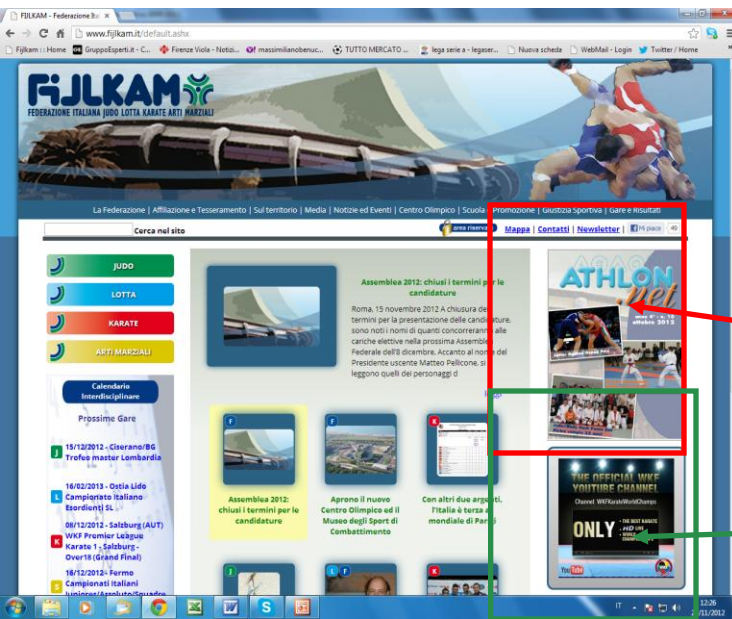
FIJLKAM - Federazione It ×

www.fijlkam.it/default.ashx

Fijlkam :: Home | GruppoEsperti.it - C... | Firenze Viola - Notizi... | massimilianobenuc... | TUTTO MERCATO ... | lega serie a - legaser... | Nuova scheda | WebMail - Login | Twitter / Home

FIJLKAM
FEDERAZIONE ITALIANA JUDO LOTTA KARATE ARTI MARZIALI

La Federazione | Affiliazione e Tesseramento | Sul territorio | Media | Notizie ed Eventi | Centro Olimpico | Scuola | Promozione | Giustizia Sportiva | Gare e Risultati

Cerca nel sito

area riservata | Mappa | Contatti | Newsletter | Mi piace 49

JUDO
LOTTA
KARATE
ARTI MARZIALI

Calendario Interdisciplinare

Prossime Gare

15/12/2012 - Ciserano/BG Trofeo master Lombardia

16/02/2013 - Ostia Lido Campionato Italiano Esordienti SL

08/12/2012 - Salzburg (AUT) WKF Premier League Karate 1 - Salzburg - Over18 (Grand Final)

18/12/2012 - Fermo Campionati italiani Juniores/Assoluto/Squadre

Assemblea 2012: chiusi i termini per le candidature

Roma, 15 novembre 2012 A chiusura dei termini per la presentazione delle candidature, sono noti i nomi di quanti concorreranno alle cariche elettive nella prossima Assemblea Federale dell'8 dicembre. Accanto al nome del Presidente uscente Matteo Pellicone, si leggono quelli dei personaggi d

leggi

Assemblea 2012: chiusi i termini per le candidature

Aprone il nuovo Centro Olimpico ed il Museo degli Sport di Combattimento

Con altri due argenti, l'Italia è terza al mondiale di Parigi

ATHLON.net

ottobre 2012

THE OFFICIAL WKF YOUTUBE CHANNEL
Channel WKFKarateWorldChamps
ONLY
• THE BEST KARATE
• LIVE
• WORLD
YouTube

IT 12:26 21/11/2012